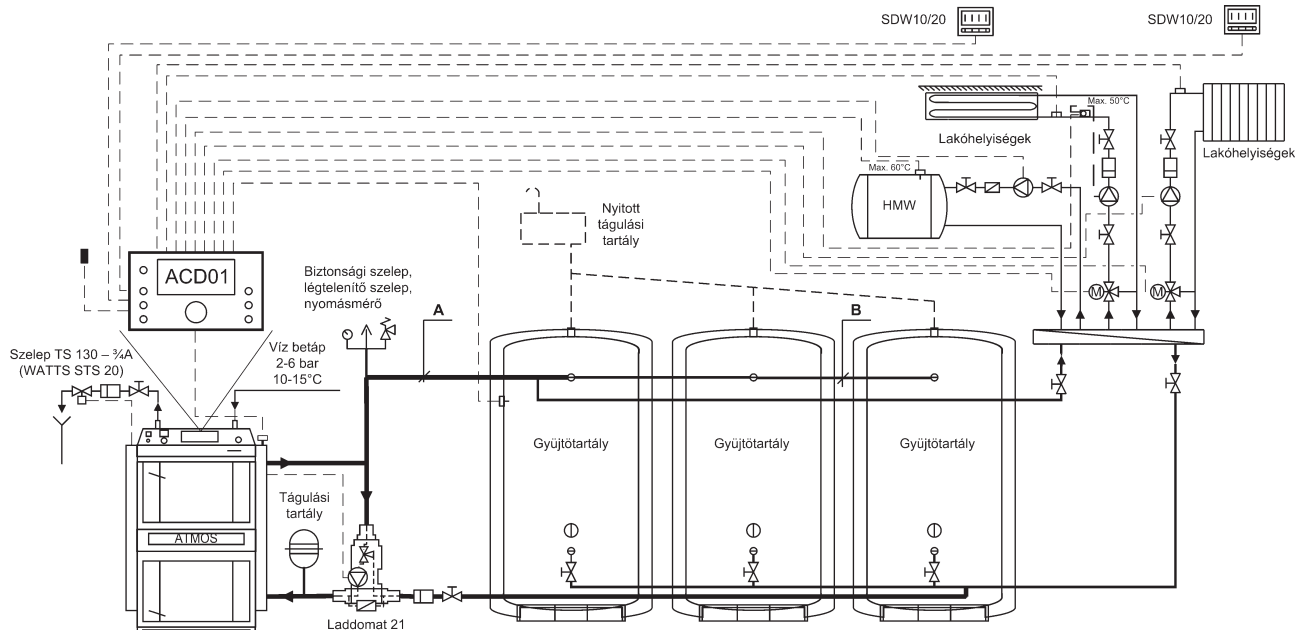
SDW10/20

SDW10/20

Max. 50°C

Lakóhelyiségek

Lakóhelyiségek

Max. 60°C

HMW

Nyitott tágulási tartály

ACD01

Biztonsági szelep, légtelenítő szelep, nyomásmérő

A

B

Szelep TS 130 – ¾A (WATTS STS 20)

Víz betáp 2-6 bar 10-15°C

Gyűjtőtartály

Gyűjtőtartály

Gyűjtőtartály

Tágulási tartály

ATMOS

Laddomat 21